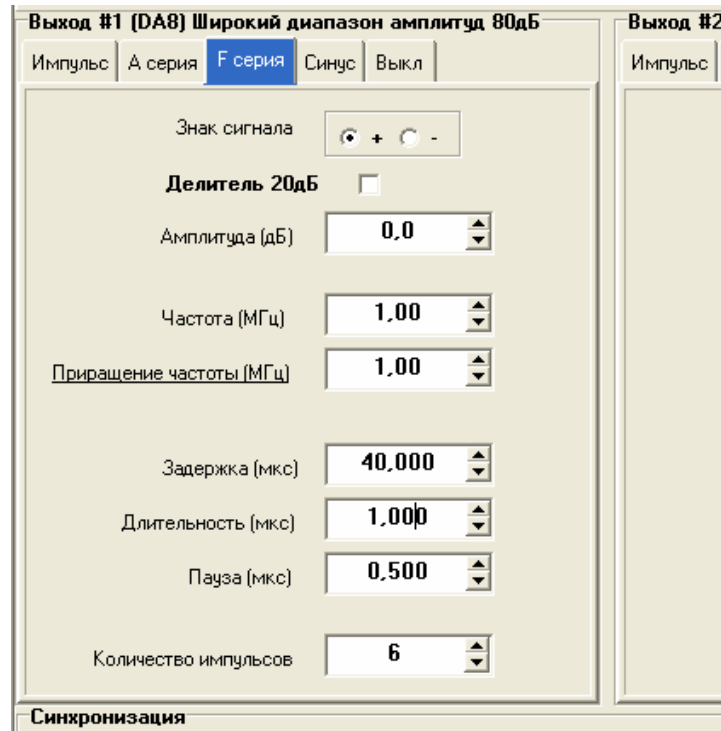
Выход #1 (DA8) Широкий диапазон амплитуд 80дБ

Импульс | А серия | F серия | Синус | Выкл

Знак сигнала + -

Делитель 20дБ

Амплитуда (дБ) 0,0

Частота (МГц) 1,00

Приращение частоты (МГц) 1,00

Задержка (мкс) 40,000

Длительность (мкс) 1,000

Пауза (мкс) 0,500

Количество импульсов 6

Выход #2

Импульс

Синхронизация